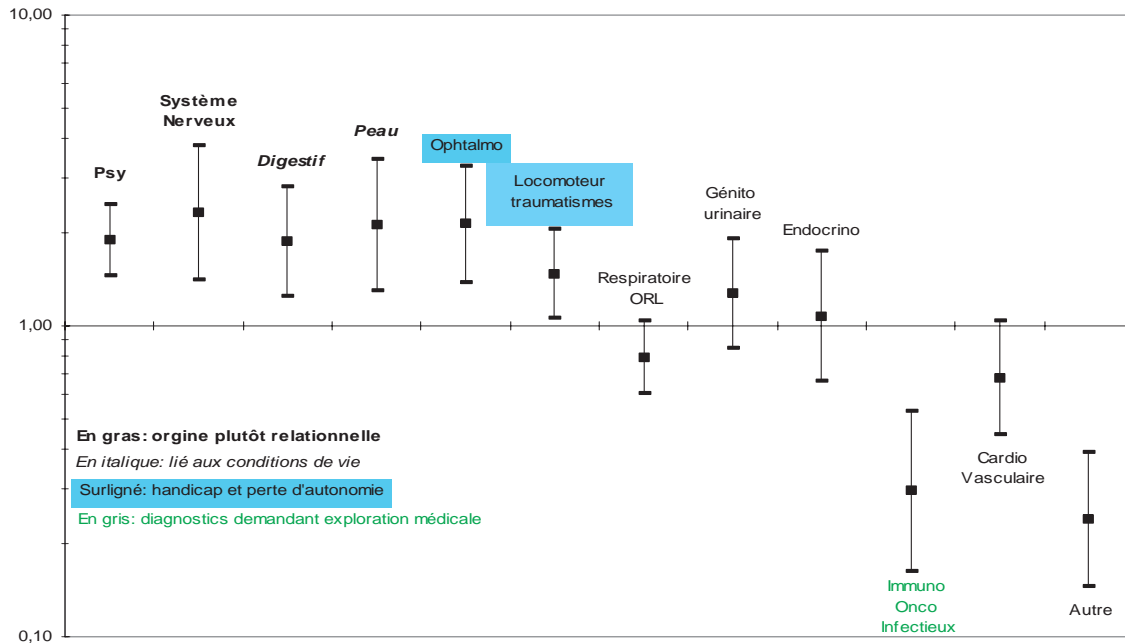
10,00

1,00

0,10

Psy

Système Nerveux

Digestif

Peau

Ophtalmo

Locomoteur traumatismes

Respiratoire ORL

Génito urinaire

Endocrino

Immuno Onco Infectieux

Cardio Vasculaire

Autre

En gras: orgine plutôt relationnelle
En italique: lié aux conditions de vie
Surligné: handicap et perte d'autonomie
En gris: diagnostics demandant exploration médicale